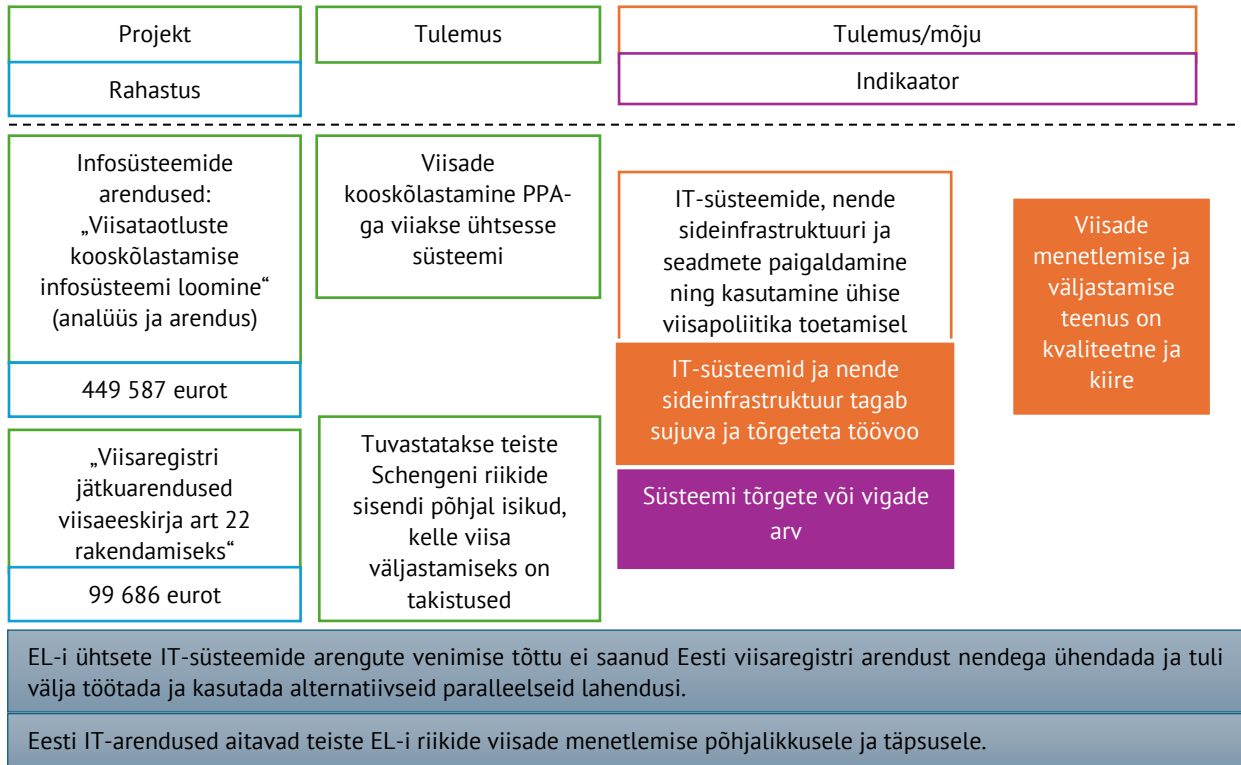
Projekt

Rahastus

Tulemus

Tulemus/mõju

Indikaator

Infosüsteemide arendused: „Viisataotluste kooskõlastamise infosüsteemi loomine“ (analüüs ja arendus)

449 587 eurot

Viisade kooskõlastamine PPA-ga viiakse ühtsesse süsteemi

IT-süsteemide, nende sideinfrastruktuuri ja seadmete paigaldamine ning kasutamine ühise viisapoliitika toetamisel

IT-süsteemid ja nende sideinfrastruktuur tagab sujuva ja tõrgeteta töövoo

Süsteemi tõrgete või vigade arv

Viisade menetlemise ja väljastamise teenus on kvaliteetne ja kiire

„Viisaregistri jätkuarendused viisaeeskirja art 22 rakendamiseks“

99 686 eurot

Tuvastatakse teiste Schengeni riikide sisendi põhjal isikud, kelle viisa väljastamiseks on takistused

EL-i ühtsete IT-süsteemide arengute venimise tõttu ei saanud Eesti viisaregistri arendust nendega ühendada ja tuli välja töötada ja kasutada alternatiivseid paralleelseid lahendusi.

Eesti IT-arendused aitavad teiste EL-i riikide viisade menetlemise põhjalikkusele ja täpsusele.